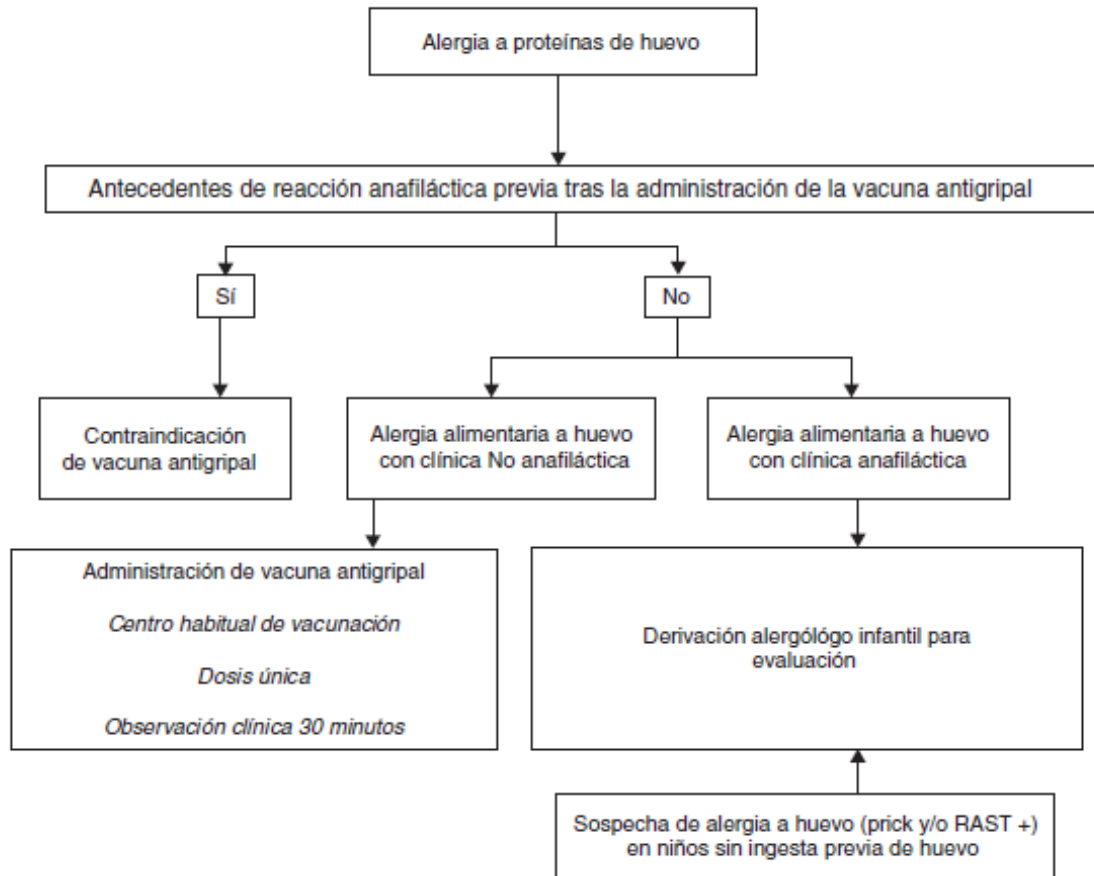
Alergia a proteínas de huevo

Antecedentes de reacción anafiláctica previa tras la administración de la vacuna antigripal

Sí

No

Contraindicación de vacuna antigripal

Alergia alimentaria a huevo con clínica No anafiláctica

Alergia alimentaria a huevo con clínica anafiláctica

Administración de vacuna antigripal

Centro habitual de vacunación

Dosis única

Observación clínica 30 minutos

Derivación alergólogo infantil para evaluación

Sospecha de alergia a huevo (prick y/o RAST +) en niños sin ingesta previa de huevo